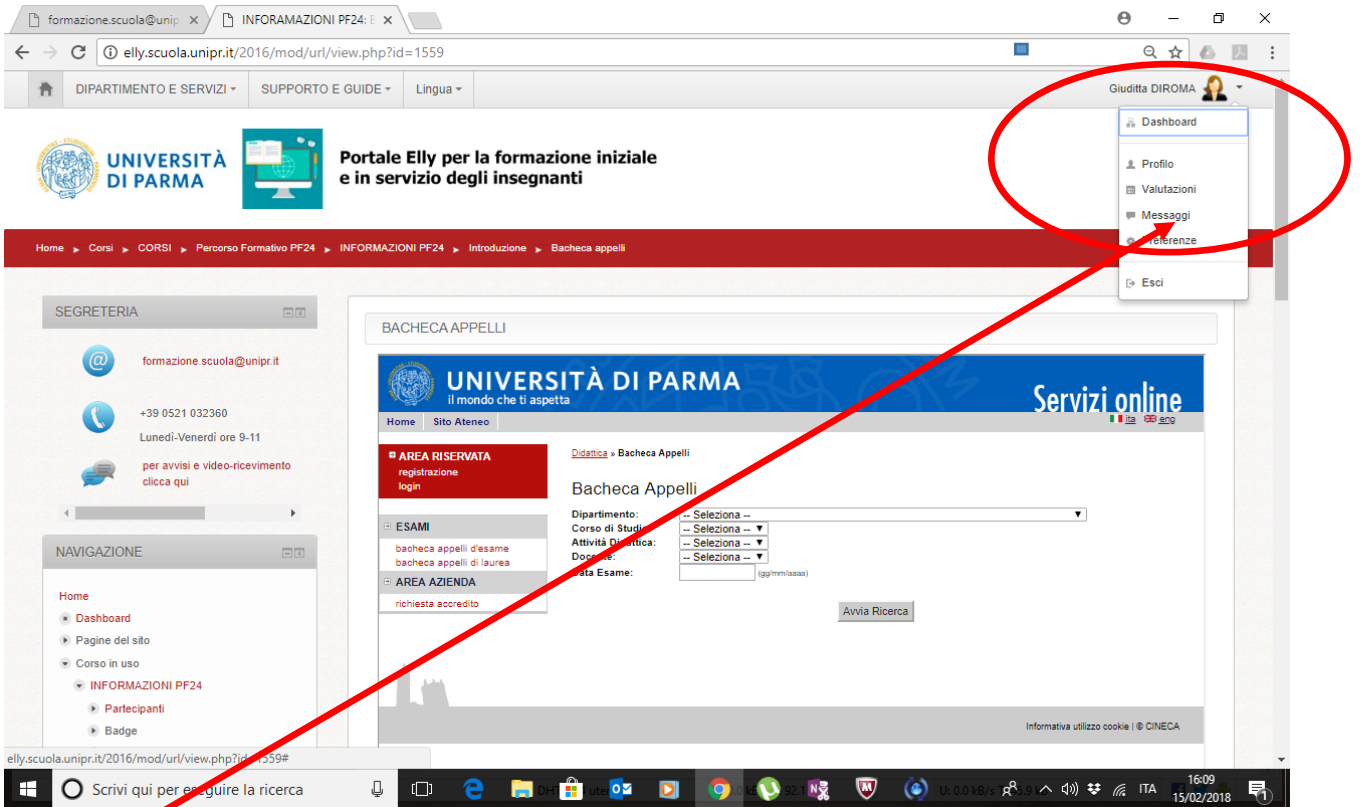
formazione.scuola@unip ×
INFORAMAZIONI PF24: E ×

elly.scuola.unipr.it/2016/mod/url/view.php?id=1559

DIPARTIMENTO E SERVIZI ▾ SUPPORTO E GUIDE ▾ Lingua ▾
Giuditta DIROMA

Dashboard
Profilo
Valutazioni
Messaggi
Preferenze
Esci

UNIVERSITÀ DI PARMA
Portale Elly per la formazione iniziale e in servizio degli insegnanti

Home ▸ Corsi ▸ CORSI ▸ Percorso Formativo PF24 ▸ INFORMAZIONI PF24 ▸ Introduzione ▸ Bacheca appelli

SEGRETERIA
formazione.scuola@unipr.it
+39 0521 032360
Lunedì-Venerdì ore 9-11
per avvisi e video-ricevimento clicca qui

NAVIGAZIONE
Home
Dashboard
Pagine del sito
Corso in uso
INFORMAZIONI PF24
Partecipanti
Badge

BACHECA APPELLI

UNIVERSITÀ DI PARMA
il mondo che ti aspetta
Servizi online
Home Sito Ateneo
ita eng

AREA RISERVATA
registrazione
login
ESAMI
bacheca appelli d'esame
bacheca appelli di laurea
AREA AZIENDA
richiesta accredito

Didattica » Bacheca Appelli
Bacheca Appelli
Dipartimento: -- Seleziona --
Corso di Studio: -- Seleziona --
Attività Didattica: -- Seleziona --
Docente: -- Seleziona --
Data Esame: (gg/mm/aaaa)
Avvia Ricerca

Informativa utilizzo cookie | © CINECA

elly.scuola.unipr.it/2016/mod/url/view.php?id=1559#

Scrivi qui per eseguire la ricerca
ITA 16:09 15/02/2018